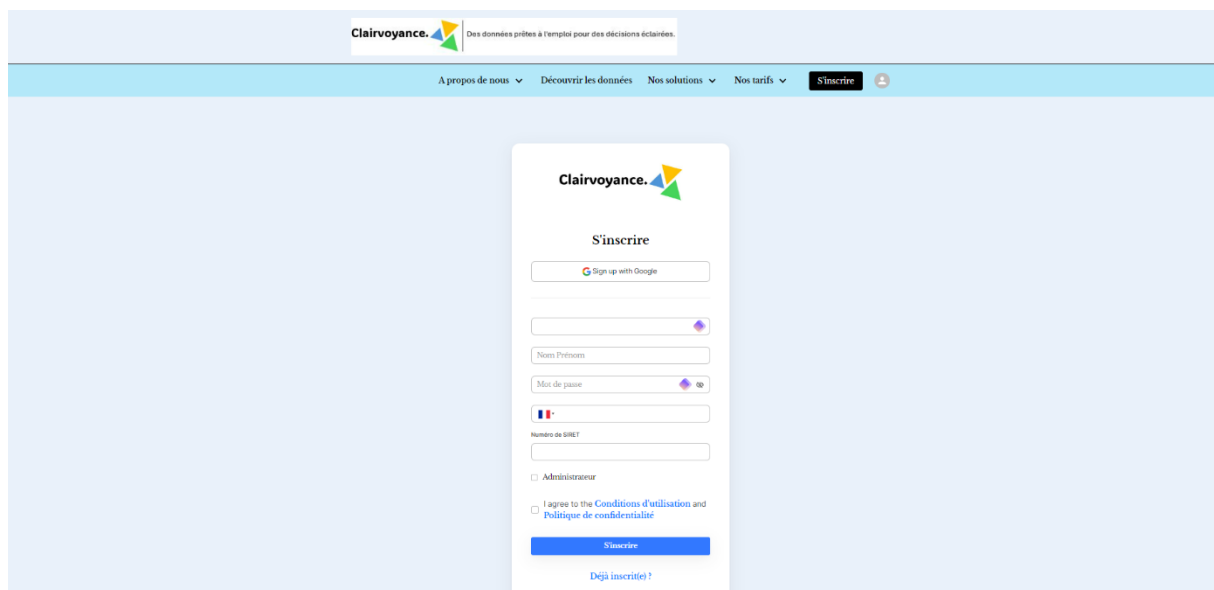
Clairvoyance. Des données prêtes à l'emploi pour des décisions éclairées.

A propos de nous Découvrir les données Nos solutions Nos tarifs S'inscrire

Clairvoyance.

S'inscrire

Sign up with Google

Nom Prénom

Mot de passe

Numéro de SIRET

Administrateur

I agree to the Conditions d'utilisation and Politique de confidentialité

S'inscrire

Déjà inscrit(e) ?